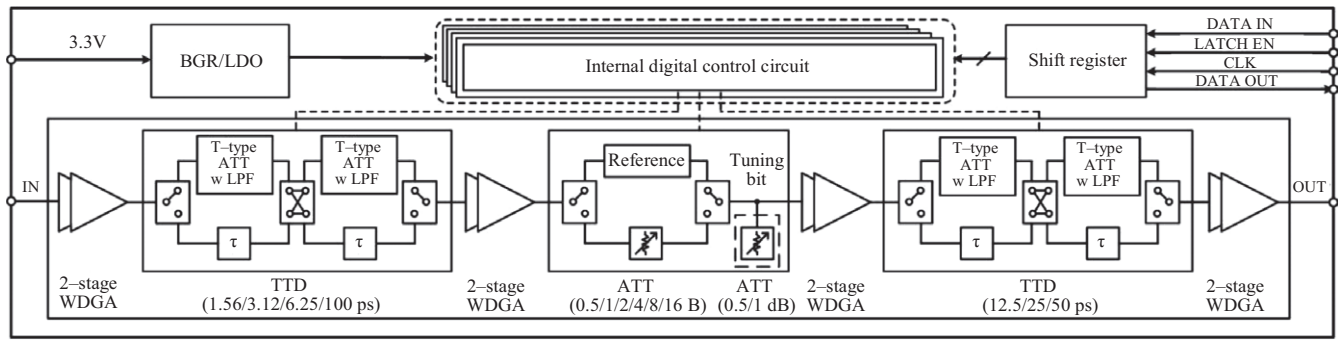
3.3V
BGR/LDO
Internal digital control circuit
Shift register
DATA IN
LATCH EN
CLK
DATA OUT
IN
T–type ATT w LPF
T–type ATT w LPF
τ
τ
Reference
Tuning bit
T–type ATT w LPF
T–type ATT w LPF
τ
τ
OUT
2–stage WDGA
TTD (1.56/3.12/6.25/100 ps)
2–stage WDGA
ATT (0.5/1/2/4/8/16 B)
ATT (0.5/1 dB)
2–stage WDGA
TTD (12.5/25/50 ps)
2–stage WDGA